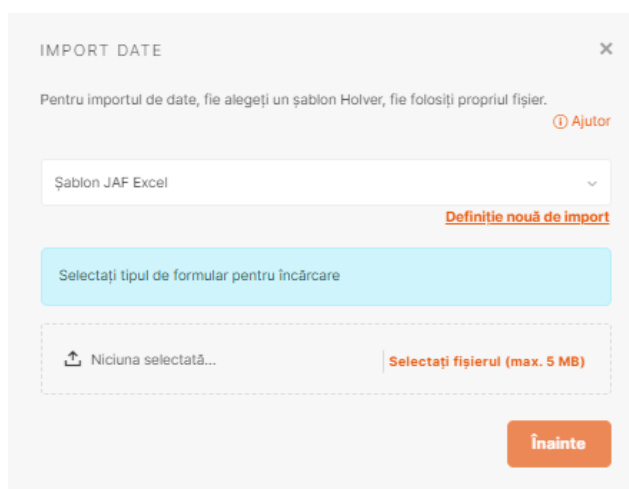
IMPORT DATE

×

Pentru importul de date, fie alegeți un șablon Holver, fie folosiți propriul fișier.

ⓘ Ajutor

Șablon JAF Excel

Definiție nouă de import

Selectați tipul de formular pentru încărcare

Niciuna selectată...

Selectați fișierul (max. 5 MB)

Înainte